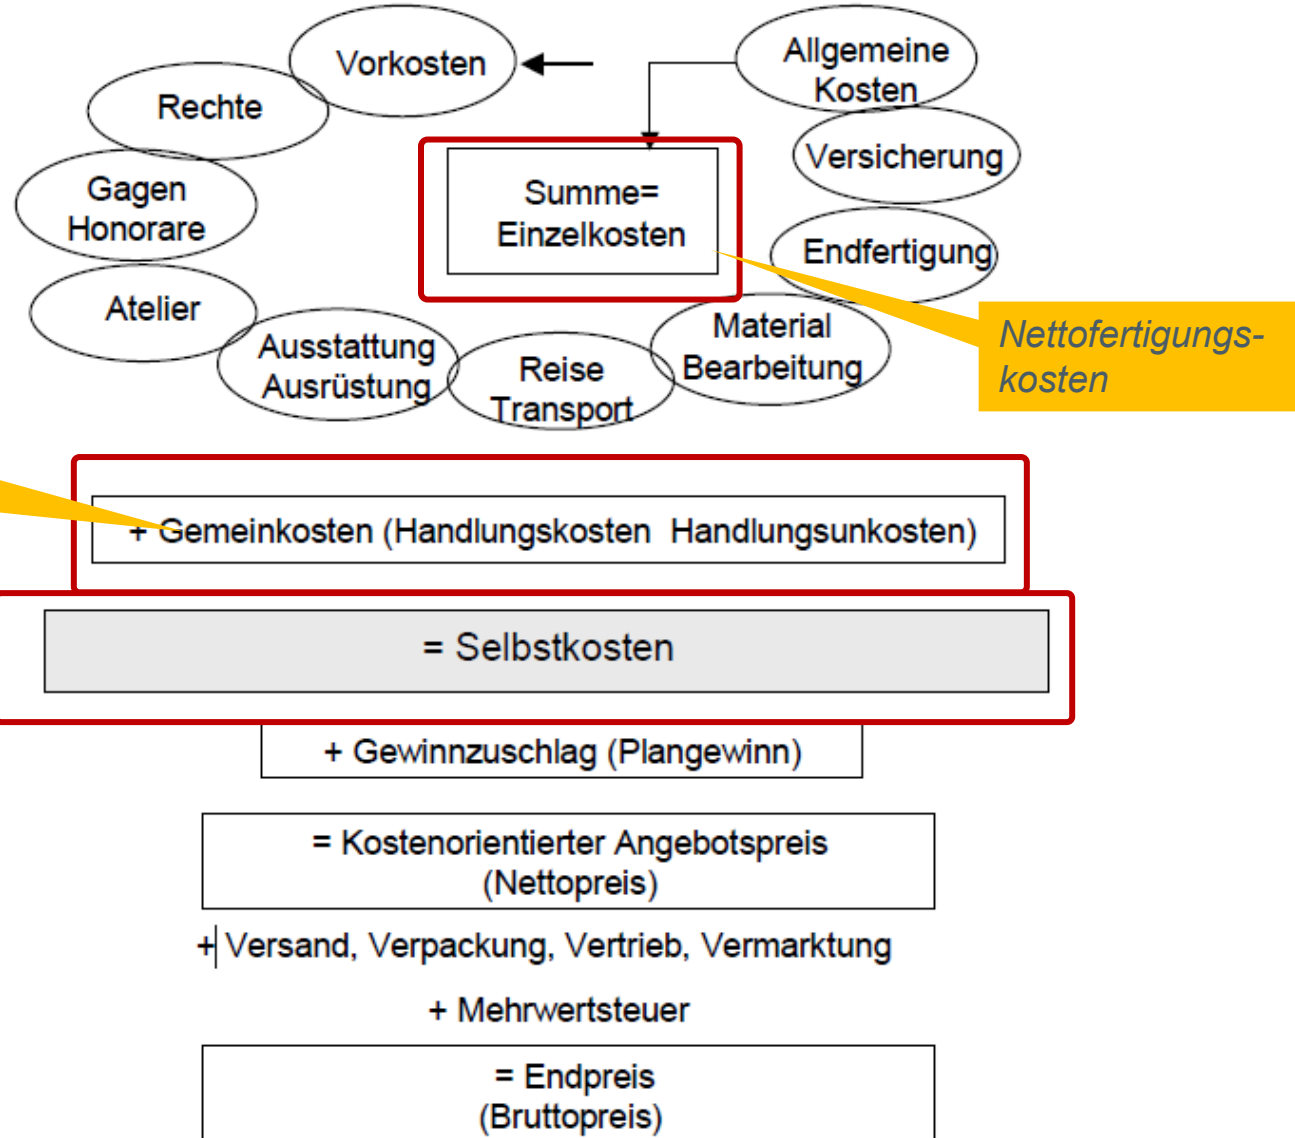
Vorkosten

Allgemeine Kosten

Rechte

Gagen Honorare

Summe= Einzelkosten

Versicherung

Endfertigung

Atelier

Ausstattung Ausrüstung

Reise Transport

Material Bearbeitung

Nettofertigungskosten

+ Gemeinkosten (Handlungskosten Handlungsunkosten)

= Selbstkosten

+ Gewinnzuschlag (Plangewinn)

= Kostenorientierter Angebotspreis (Nettopreis)

+ Versand, Verpackung, Vertrieb, Vermarktung

+ Mehrwertsteuer

= Endpreis (Bruttopreis)